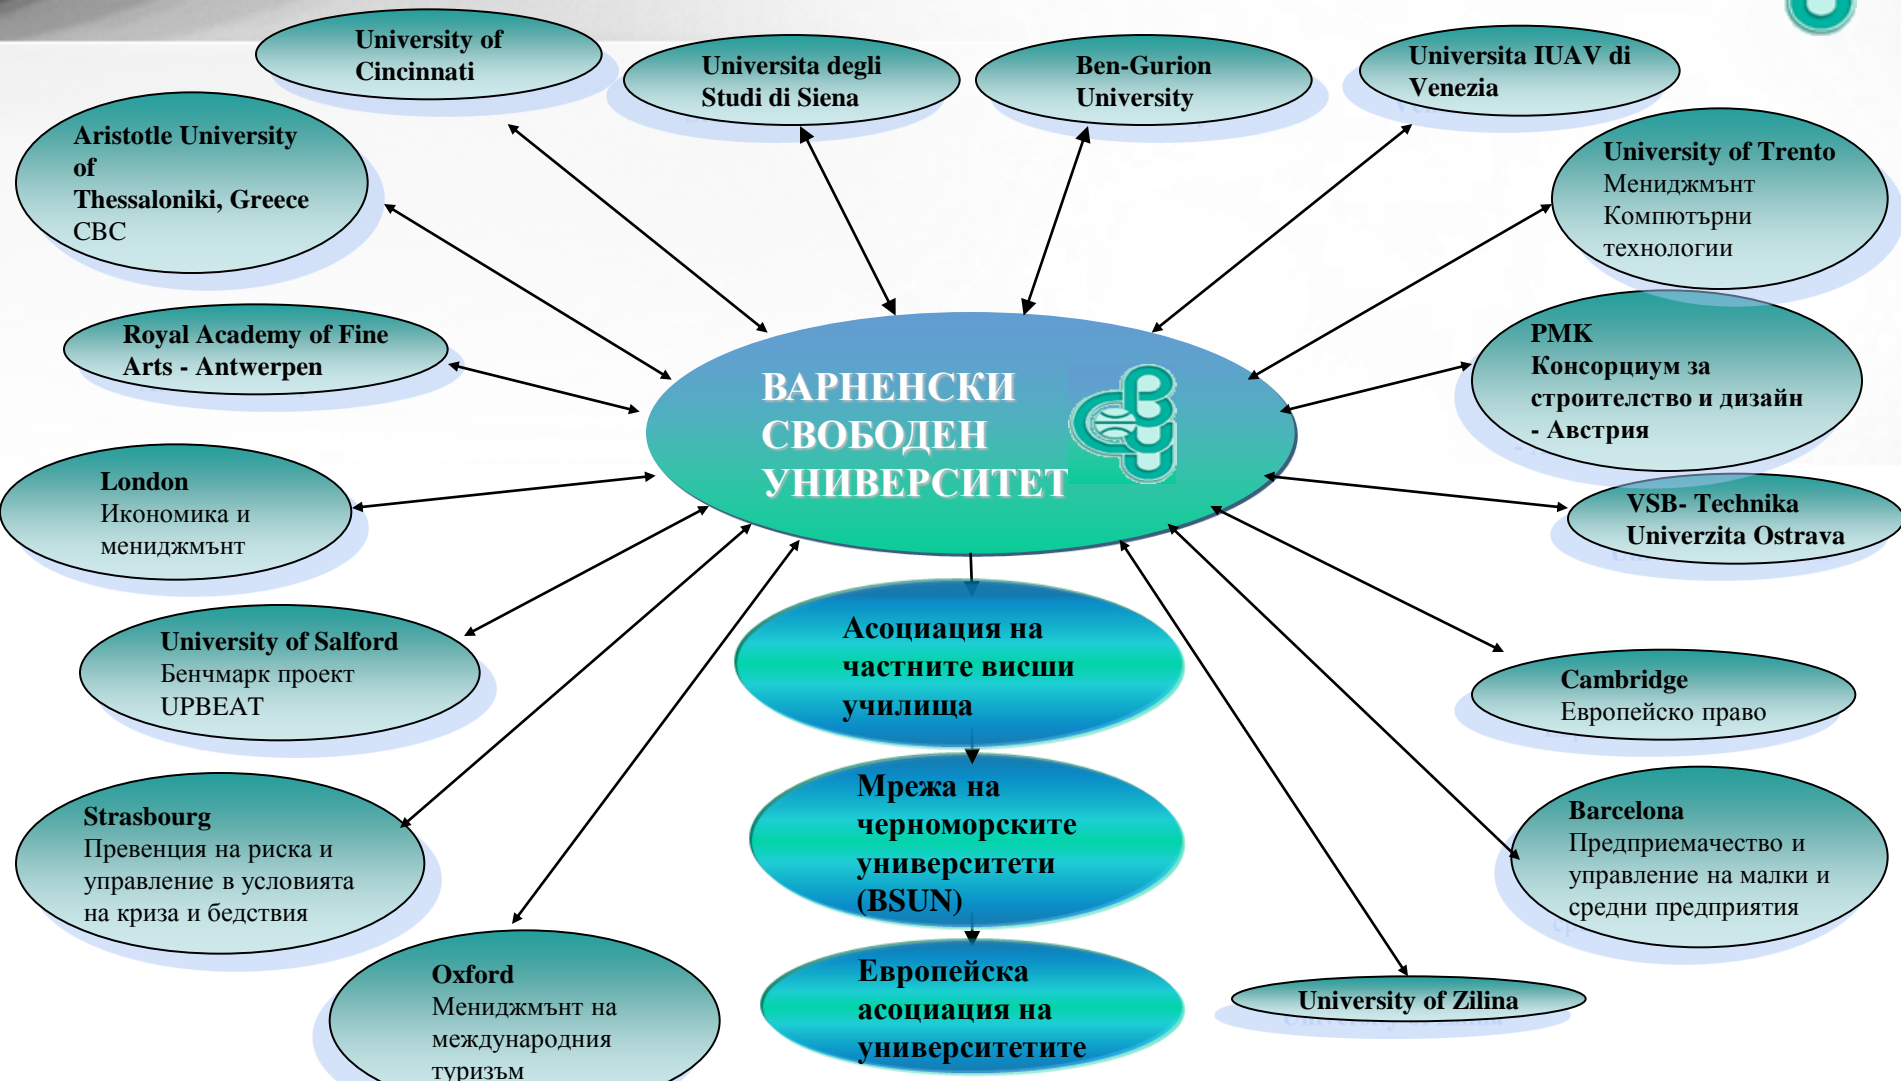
University of Cincinnati

Universita degli Studi di Siena

Ben-Gurion University

Universita IUAV di Venezia

Aristotle University of Thessaloniki, Greece CBC

University of Trento
Мениджмънт
Компютърни технологии

Royal Academy of Fine Arts - Antwerpen

ВАРНЕНСКИ СВОБОДЕН УНИВЕРСИТЕТ

PMK
Консорциум за строителство и дизайн - Австрия

London
Икономика и мениджмънт

VSB- Technika Univerzita Ostrava

University of Salford
Бенчмарк проект UPBEAT

Асоциация на частните висши училища

Cambridge
Европейско право

Мрежа на черноморските университети (BSUN)

Strasbourg
Превенция на риска и управление в условията на криза и бедствия

Barcelona
Предприемачество и управление на малки и средни предприятия

Европейска асоциация на университетите

Oxford
Мениджмънт на международния туризъм

University of Zilina